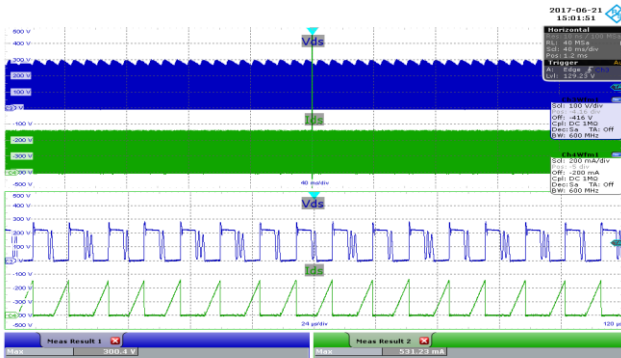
2017-06-21
15:01:51

Horizontal
RL: 40 MSa
Sd: 40 ms/div
Trigger
Lvl: 129.2 V

Scl: 100 V/div
Off: -416 V
Cpl: DC 1MΩ
Dec:Sa TA: Off
BW: 600 MHz

Scl: 200 mA/div
Off: -200 mA
Cpl: DC 1MΩ
Dec:Sa TA: Off
BW: 600 MHz

500 V
400 V
300 V
200 V
100 V
-100 V
-200 V
-300 V
-400 V
-500 V

Vds
Ids
40 ms/div

Vds
Ids
24 µs/div
120 µs

Meas Result 1
Max 300.4 V

Meas Result 2
Max 531.23 mA